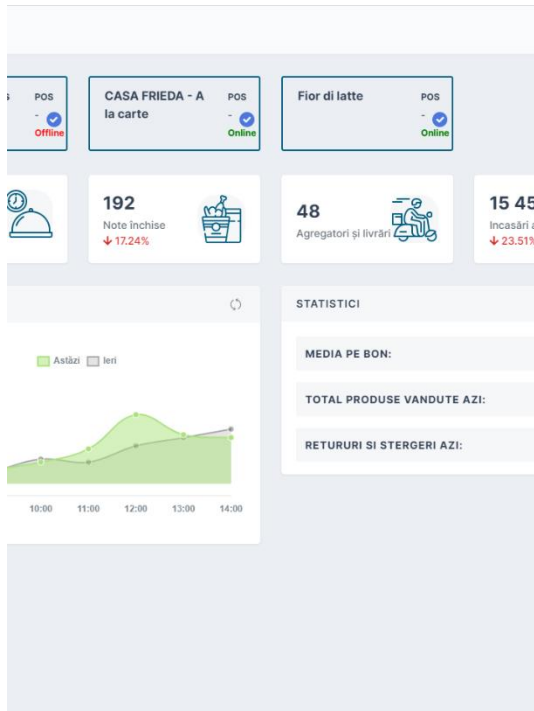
s POS
Offline

CASA FRIEDA - A la carte
POS
-
Online

Fior di latte
POS
-
Online

192
Note închise
↓ 17.24%

48
Agregatori și livrări

15 45
Incasări a
↓ 23.51%

Astăzi Ieri

10:00 11:00 12:00 13:00 14:00

STATISTICI

MEDIA PE BON:

TOTAL PRODUSE VANDUTE AZI:

RETURURI SI STERGERI AZI: